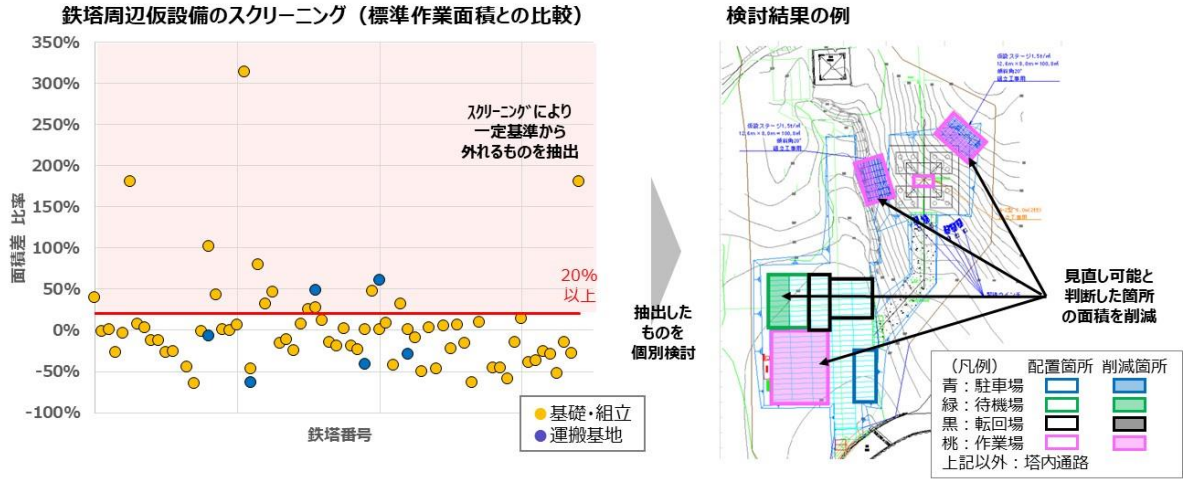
鉄塔周辺仮設備のスクリーニング（標準作業面積との比較）

350%
300%
250%
200%
150%
100%
50%
0%
-50%
-100%

面積差 比率

ｽｸﾘｰﾆﾝｸﾞにより
一定基準から
外れるものを抽出

20%
以上

鉄塔番号

基礎･組立
運搬基地

抽出した
ものを
個別検討

検討結果の例

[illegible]

見直し可能と
判断した箇所
の面積を削減

（凡例）　配置箇所　削減箇所
青：駐車場
緑：待機場
黒：転回場
桃：作業場
上記以外：塔内通路